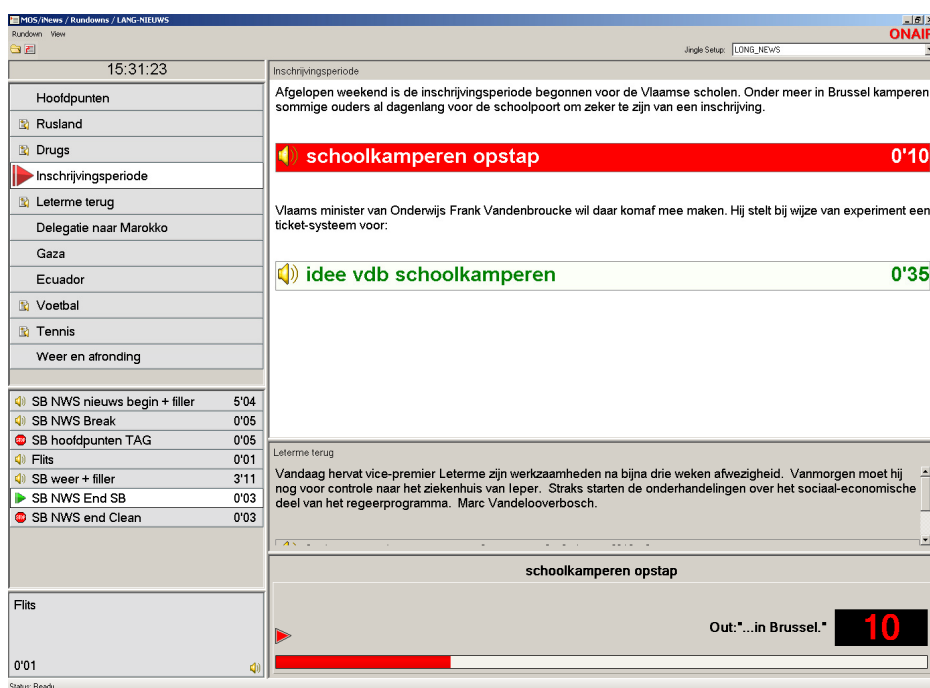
MOS/iNews / Rundowns / LANG-NIEUWS
Rundown View
Jingle Setup: LONG_NEWS
ONAIR

15:31:23

Hoofdpunten
Rusland
Drugs
Inschrijvingsperiode
Leterme terug
Delegatie naar Marokko
Gaza
Ecuador
Voetbal
Tennis
Weer en afronding

| | |
|---|---|
| SB NWS nieuws begin + filler | 5'04 |
| SB NWS Break | 0'05 |
| SB hoofdpunten TAG | 0'05 |
| Flits | 0'01 |
| SB weer + filler | 3'11 |
| SB NWS End SB | 0'03 |
| SB NWS end Clean | 0'03 |

Flits
0'01

Inschrijvingsperiode

Afgelopen weekend is de inschrijvingsperiode begonnen voor de Vlaamse scholen. Onder meer in Brussel kamperen sommige ouders al dagenlang voor de schoolpoort om zeker te zijn van een inschrijving.

schoolkamperen opstap 0'10

Vlaams minister van Onderwijs Frank Vandenbroucke wil daar komaf mee maken. Hij stelt bij wijze van experiment een ticket-systeem voor:

idee vdb schoolkamperen 0'35

Leterme terug

Vandaag hervat vice-premier Leterme zijn werkzaamheden na bijna drie weken afwezigheid. Vanmorgen moet hij nog voor controle naar het ziekenhuis van Ieper. Straks starten de onderhandelingen over het sociaal-economische deel van het regeerprogramma. Marc Vandelooverbosch.

schoolkamperen opstap

Out:"...in Brussel." 10

Status: Ready